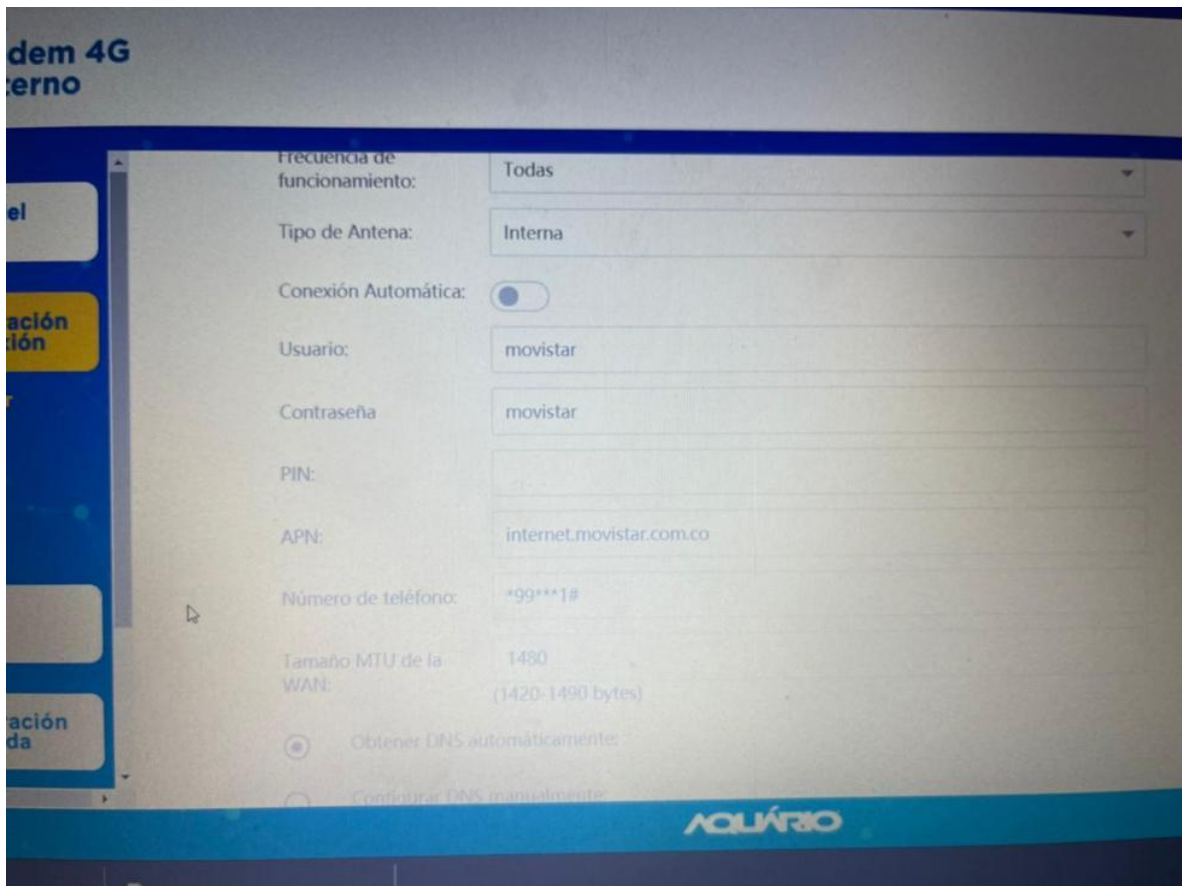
dem 4G
:erno

el

ación
ción

ación
da

Frecuencia de funcionamiento: Todas

Tipo de Antena: Interna

Conexión Automática:

Usuario: movistar

Contraseña movistar

PIN:

APN: internet.movistar.com.co

Número de teléfono: *99***1#

Tamaño MTU de la WAN: 1480
(1420-1490 bytes)

Obtener DNS automáticamente:

Configurar DNS manualmente:

AQUÁRIO